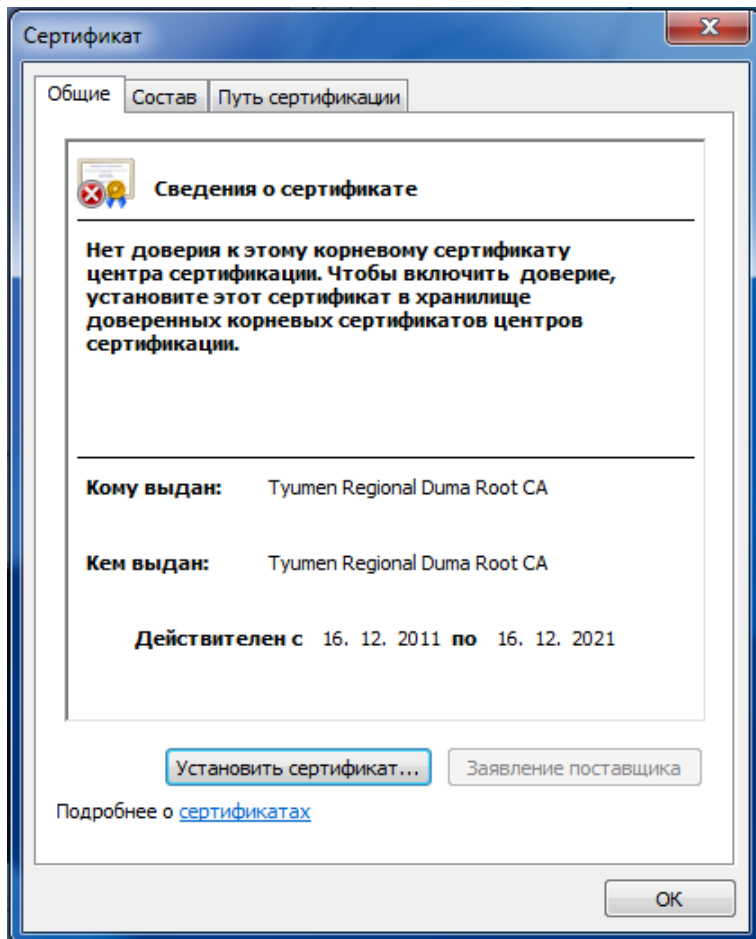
Сертификат

Общие | Состав | Путь сертификации

Сведения о сертификате

Нет доверия к этому корневому сертификату центра сертификации. Чтобы включить доверие, установите этот сертификат в хранилище доверенных корневых сертификатов центров сертификации.

Кому выдан: Tyumen Regional Duma Root CA

Кем выдан: Tyumen Regional Duma Root CA

Действителен с 16. 12. 2011 по 16. 12. 2021

Установить сертификат... Заявление поставщика

Подробнее о сертификатах

OK